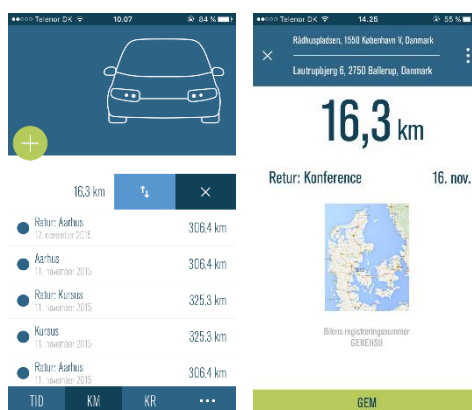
●●○○○ Telenor DK 10.07 84 %

16,3 km

Retur: Aarhus
12. november 2015
306,4 km

Aarhus
11. november 2015
306,4 km

Retur: Kursus
11. november 2015
325,3 km

Kursus
11. november 2015
325,3 km

Retur: Aarhus
11. november 2015
306,4 km

TID KM KR •••

●●○○○ Telenor DK 14.25 55 %

Rådhuspladsen, 1550 København V, Danmark

Lautrupbjerg 6, 2750 Ballerup, Danmark

16,3 km

Retur: Konference 16. nov.

Bilens registreringsnummer
GENEHSU

GEM